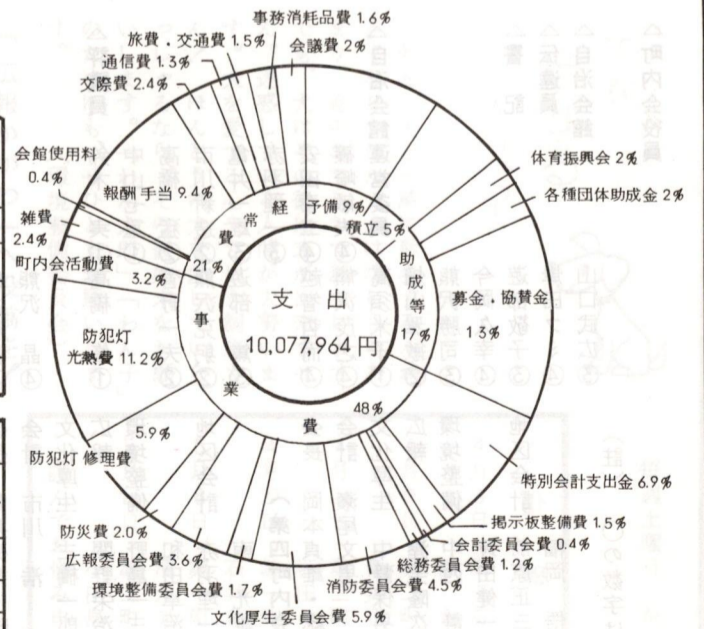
事務消耗品費 1.6%
旅費．交通費 1.5%
会議費 2%
通信費 1.3%
交際費 2.4%
体育振興会 2%
各種団体助成金 2%
会館使用料 0.4%
報酬手当 9.4%
常
経
費
21%
予備 9%
積立 5%
助
成
等
17%
雑費 2.4%
町内会活動費 3.2%
募金．協賛金 13%
支出
10,077,964円
防犯灯光熱費 11.2%
事
業
費
48%
5.9%
防犯灯 修理費
特別会計支出金 6.9%
掲示板整備費 1.5%
会計委員会費 0.4%
総務委員会費 1.2%
防災費 2.0%
広報委員会費 3.6%
環境整備委員会費 1.7%
消防委員会費 4.5%
文化厚生委員会費 5.9%